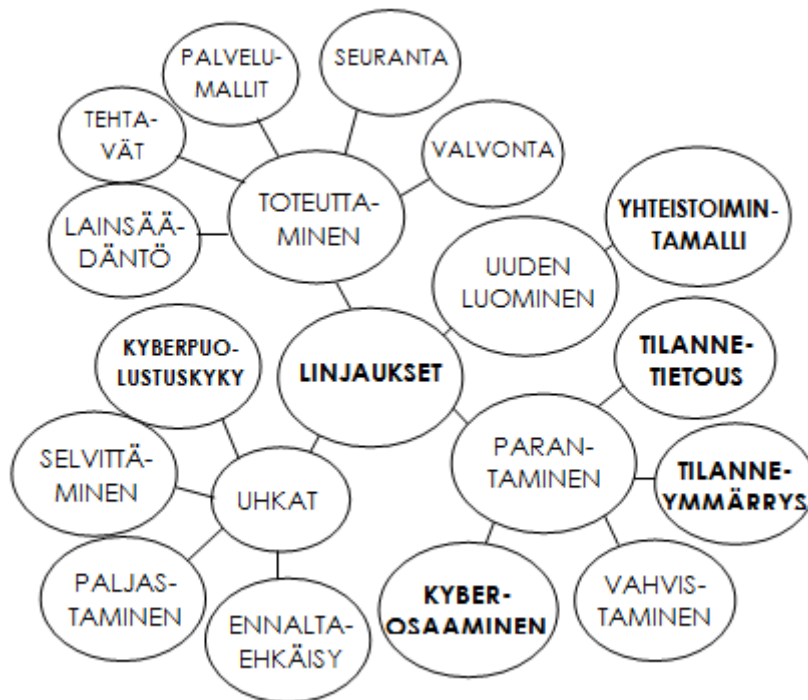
PALVELU-MALLIT

SEURANTA

TEHTA-VÄT

VALVONTA

TOTEUTTA-MINEN

LAINSÄÄ-DÄNTÖ

YHTEISTOIMIN-TAMALLI

UUDEN LUOMINEN

KYBERPUO-LUSTUSKYKY

LINJAUKSET

TILANNE-TIETOUS

SELVITTÄ-MINEN

PARAN-TAMINEN

TILANNE-YMMÄRRYS

UHKAT

PALJAS-TAMINEN

KYBER-OSAAMINEN

VAHVIS-TAMINEN

ENNALTA-EHKÄISY